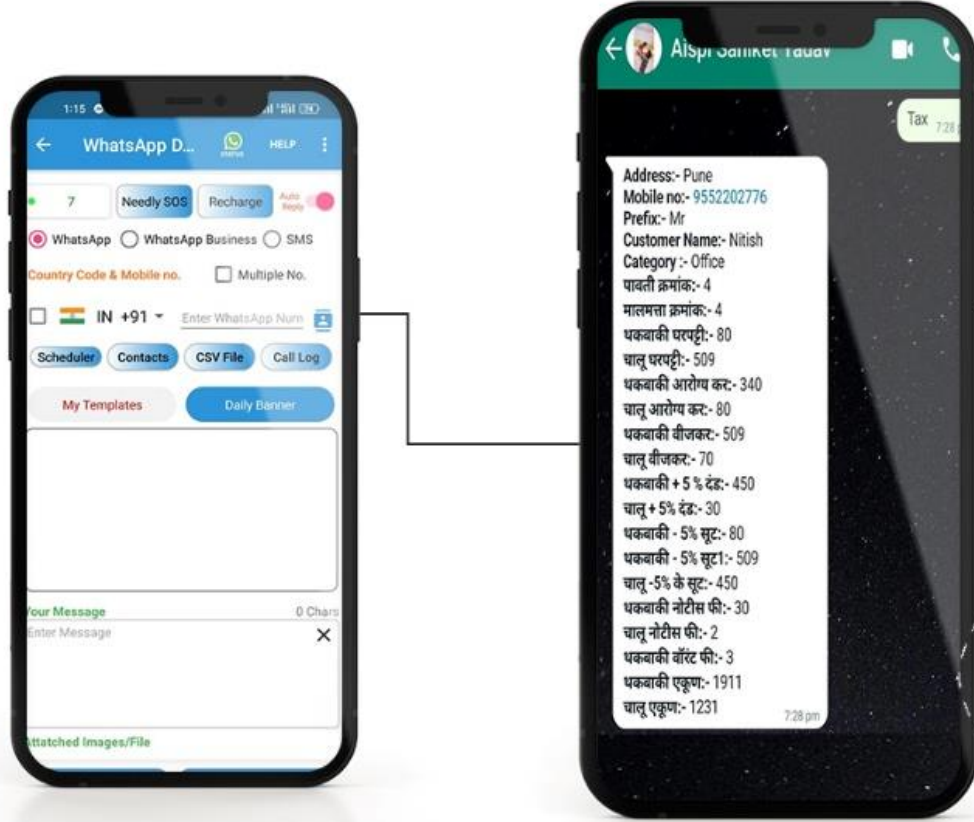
1:15

WhatsApp D...

HELP

7

Needly SOS

Recharge

Auto Reply

WhatsApp

WhatsApp Business

SMS

Country Code & Mobile no.

Multiple No.

IN +91

Enter WhatsApp Num

Scheduler

Contacts

CSV File

Call Log

My Templates

Daily Banner

Your Message

0 Chars

Enter Message

Attatched Images/File

Aispi Saniket Yadav

Tax 7:28

Address:- Pune
Mobile no:- 9552202776
Prefix:- Mr
Customer Name:- Nitish
Category :- Office
पावती क्रमांक:- 4
मालमत्ता क्रमांक:- 4
थकबाकी घरपट्टी:- 80
चालू घरपट्टी:- 509
थकबाकी आरोग्य कर:- 340
चालू आरोग्य कर:- 80
थकबाकी वीजकर:- 509
चालू वीजकर:- 70
थकबाकी + 5 % दंड:- 450
चालू + 5% दंड:- 30
थकबाकी - 5% सूट:- 80
थकबाकी - 5% सूट1:- 509
चालू -5% के सूट:- 450
थकबाकी नोटीस फी:- 30
चालू नोटीस फी:- 2
थकबाकी वॉरंट फी:- 3
थकबाकी एकूण:- 1911
चालू एकूण:- 1231

7:28 pm